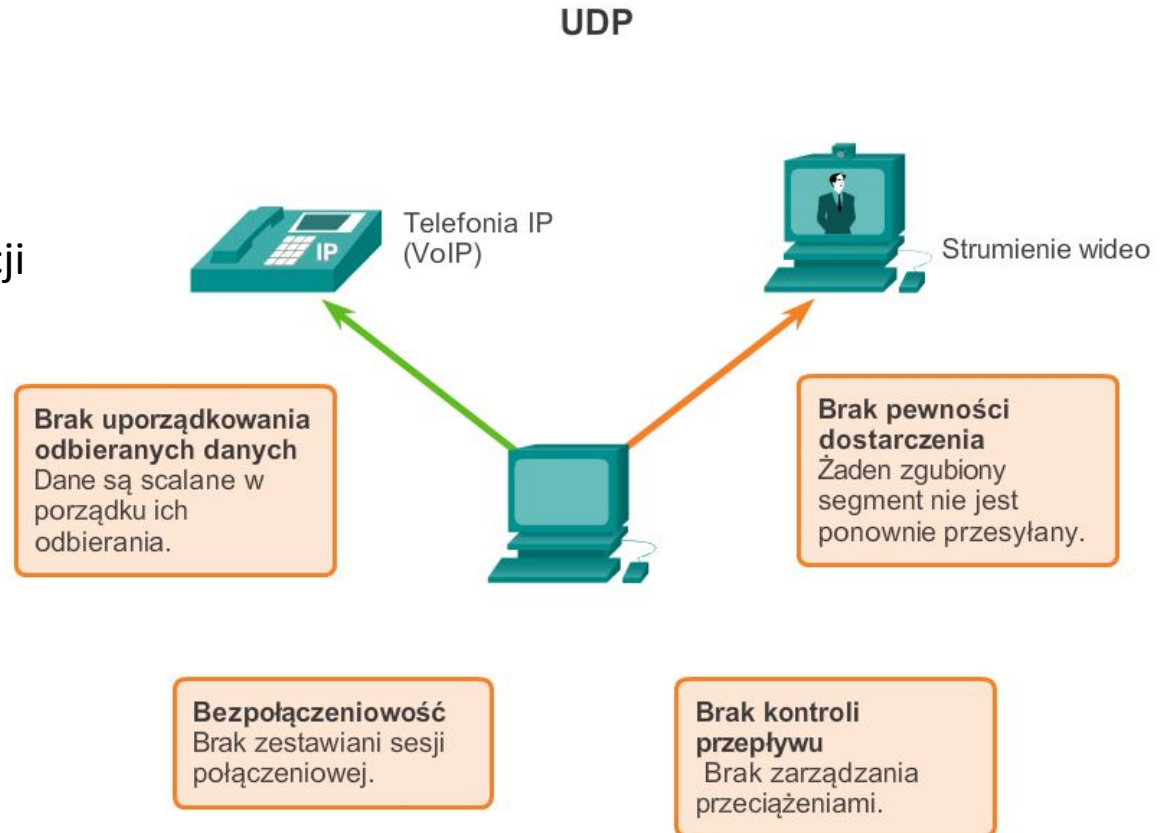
UDP

cji

Telefonia IP
(VoIP)

IP

Strumienie wideo

**Brak uporządkowania odbieranych danych**
Dane są scalane w porządku ich odbierania.

**Brak pewności dostarczenia**
Żaden zgubiony segment nie jest ponownie przesyłany.

**Bezpołączeniowość**
Brak zestawiani sesji połączeniowej.

**Brak kontroli przepływu**
Brak zarządzania przeciążeniami.